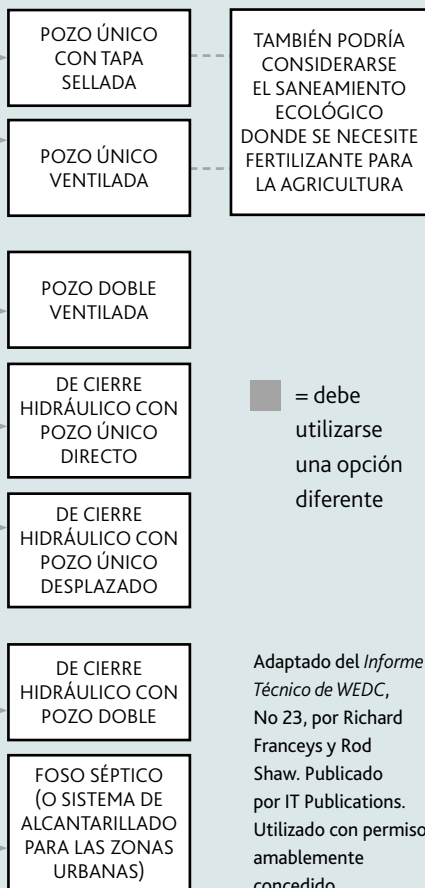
POZO ÚNICO CON TAPA SELLADA

TAMBIÉN PODRÍA CONSIDERARSE EL SANEAMIENTO ECOLÓGICO DONDE SE NECESITE FERTILIZANTE PARA LA AGRICULTURA

POZO ÚNICO VENTILADA

POZO DOBLE VENTILADA

DE CIERRE HIDRÁULICO CON POZO ÚNICO DIRECTO

= debe utilizarse una opción diferente

DE CIERRE HIDRÁULICO CON POZO ÚNICO DESPLAZADO

DE CIERRE HIDRÁULICO CON POZO DOBLE

Adaptado del *Informe Técnico de WEDC*, No 23, por Richard Franceys y Rod Shaw. Publicado por IT Publications. Utilizado con permiso amablemente concedido.

FOSO SÉPTICO (O SISTEMA DE ALCANTARILLADO PARA LAS ZONAS URBANAS)